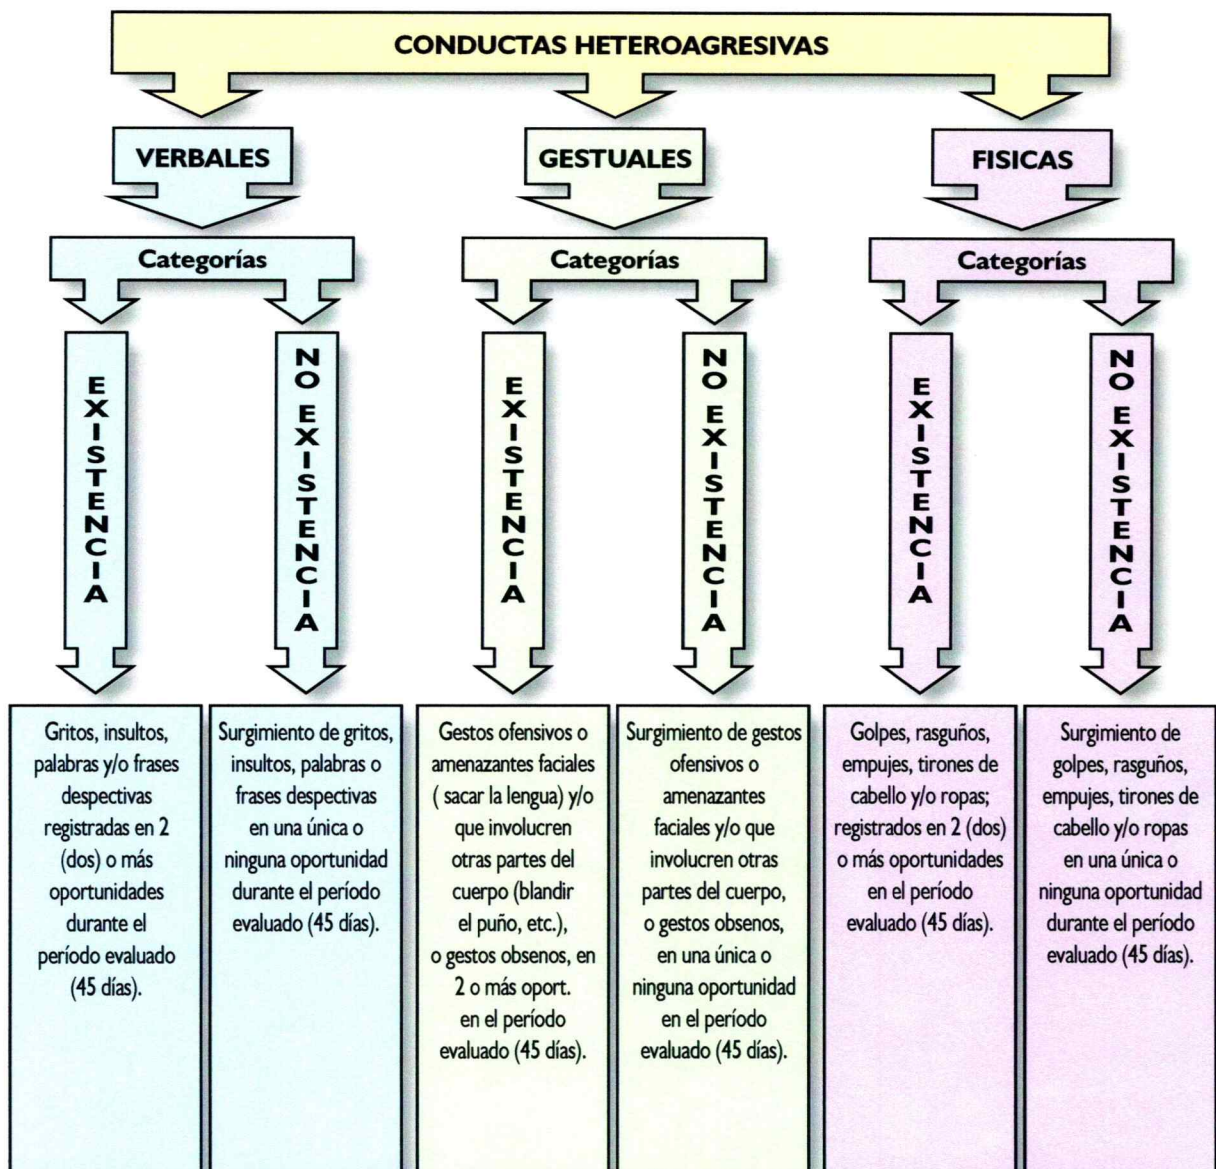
CONDUCTAS HETEROAGRESIVAS

VERBALES

Categorías

EXISTENCIA

NO EXISTENCIA

Gritos, insultos, palabras y/o frases despectivas registradas en 2 (dos) o más oportunidades durante el período evaluado (45 días).

Surgimiento de gritos, insultos, palabras o frases despectivas en una única o ninguna oportunidad durante el período evaluado (45 días).

GESTUALES

Categorías

EXISTENCIA

NO EXISTENCIA

Gestos ofensivos o amenazantes faciales ( sacar la lengua) y/o que involucren otras partes del cuerpo (blandir el puño, etc.), o gestos obsenos, en 2 o más oport. en el período evaluado (45 días).

Surgimiento de gestos ofensivos o amenazantes faciales y/o que involucren otras partes del cuerpo, o gestos obsenos, en una única o ninguna oportunidad en el período evaluado (45 días).

FISICAS

Categorías

EXISTENCIA

NO EXISTENCIA

Golpes, rasguños, empujes, tirones de cabello y/o ropas; registrados en 2 (dos) o más oportunidades en el período evaluado (45 días).

Surgimiento de golpes, rasguños, empujes, tirones de cabello y/o ropas en una única o ninguna oportunidad durante el período evaluado (45 días).